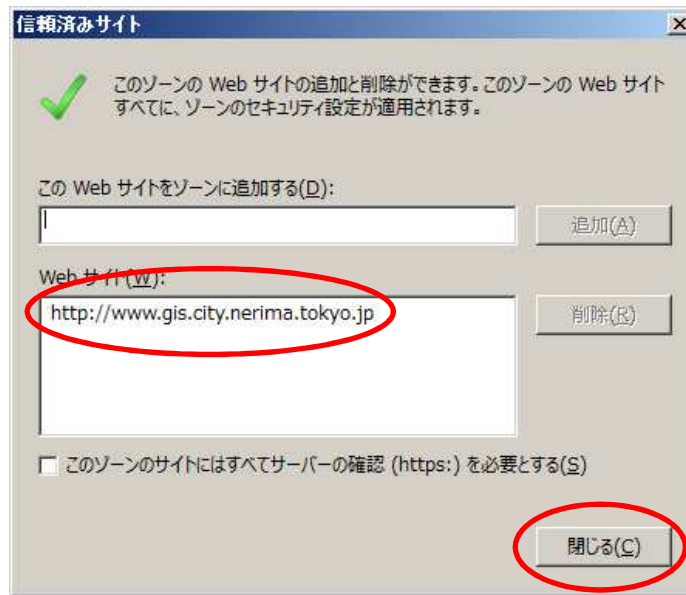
信頼済みサイト

このゾーンの Web サイトの追加と削除ができます。このゾーンの Web サイトすべてに、ゾーンのセキュリティ設定が適用されます。

この Web サイトをゾーンに追加する(D):

追加(A)

Web サイト(W):

http://www.gis.city.nerima.tokyo.jp

削除(R)

このゾーンのサイトにはすべてサーバーの確認 (https:) を必要とする(S)

閉じる(C)